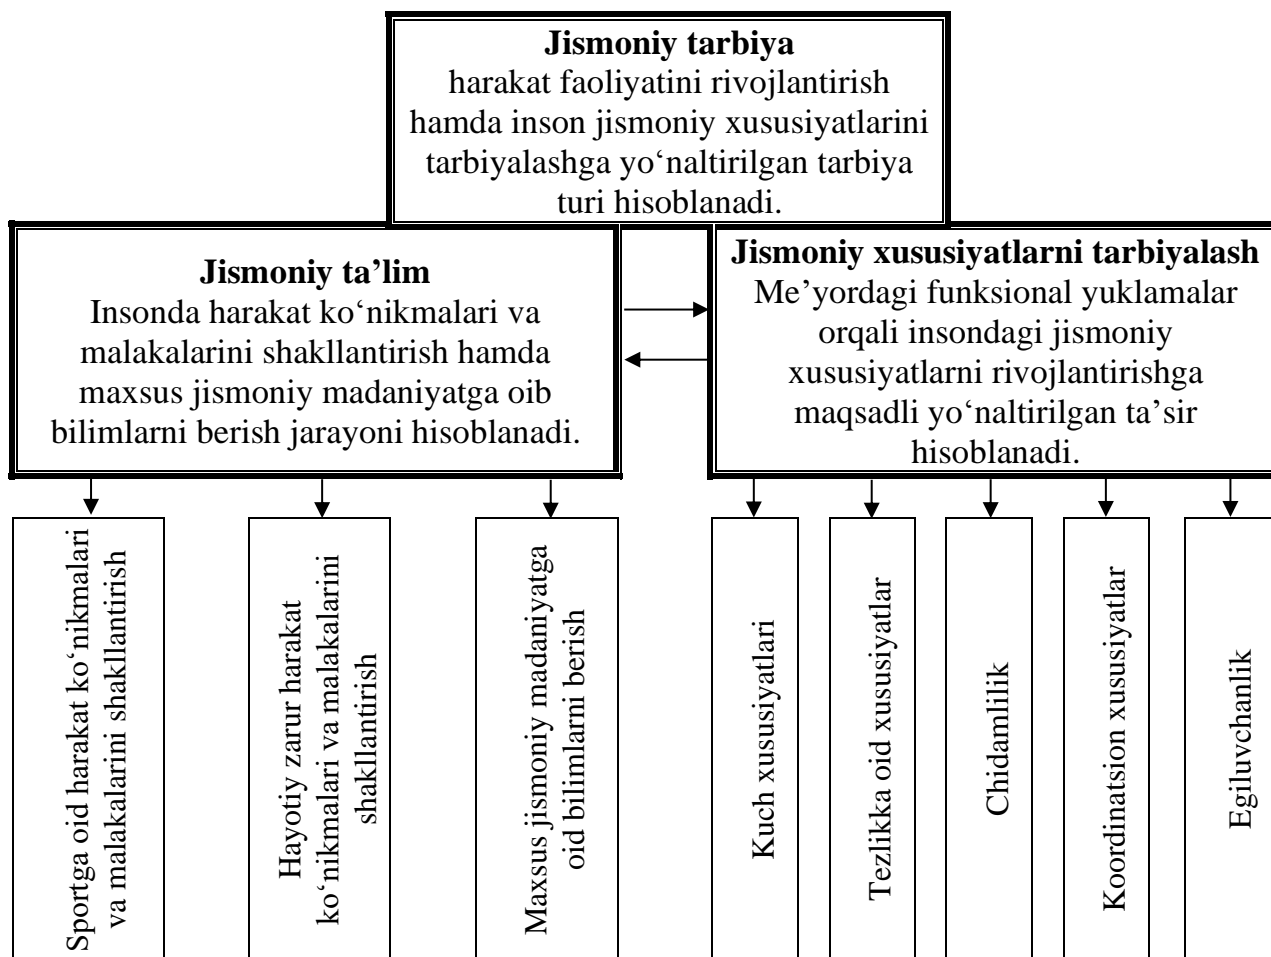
**Jismoniy tarbiya**
harakat faoliyatini rivojlantirish hamda inson jismoniy xususiyatlarini tarbiyalashga yo‘naltirilgan tarbiya turi hisoblanadi.

**Jismoniy ta’lim**
Insonda harakat ko‘nikmalari va malakalarini shakllantirish hamda maxsus jismoniy madaniyatga oib bilimlarni berish jarayoni hisoblanadi.

**Jismoniy xususiyatlarni tarbiyalash**
Me’yordagi funksional yuklamalar orqali insondagi jismoniy xususiyatlarni rivojlantirishga maqsadli yo‘naltirilgan ta’sir hisoblanadi.

Sportga oid harakat ko‘nikmalari va malakalarini shakllantirish

Hayotiy zarur harakat ko‘nikmalari va malakalarini shakllantirish

Maxsus jismoniy madaniyatga oid bilimlarni berish

Kuch xususiyatlari

Tezlikka oid xususiyatlar

Chidamlilik

Koordinatsion xususiyatlar

Egiluvchanlik